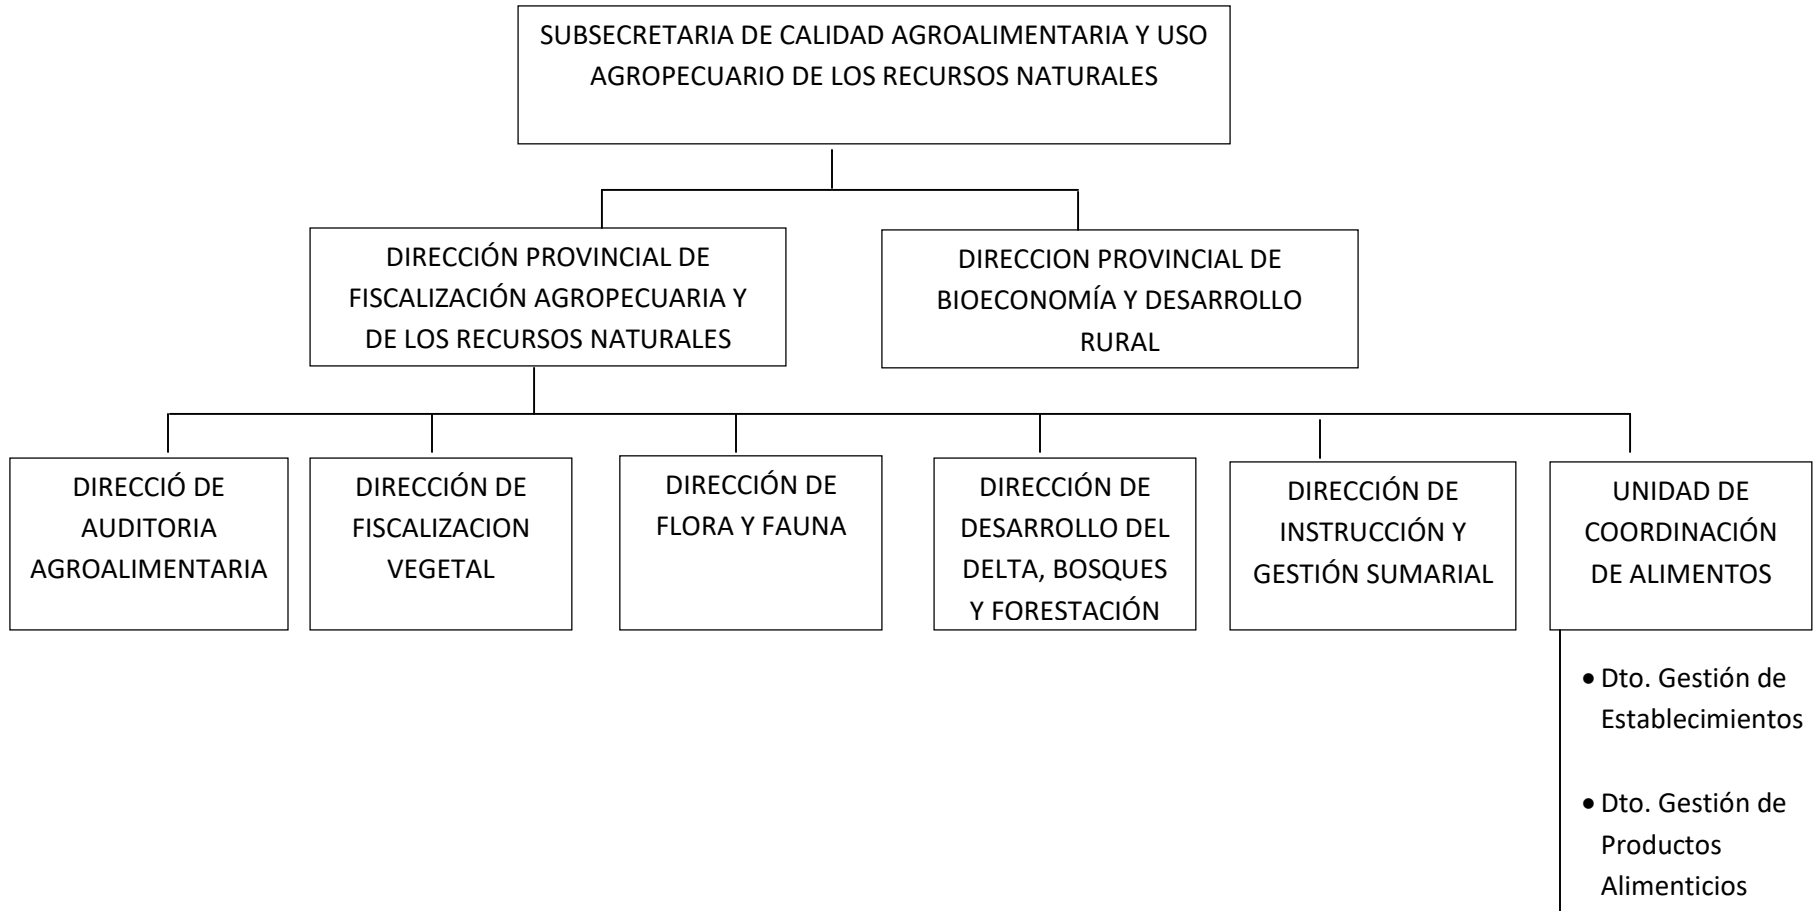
SUBSECRETARIA DE CALIDAD AGROALIMENTARIA Y USO AGROPECUARIO DE LOS RECURSOS NATURALES

DIRECCIÓN PROVINCIAL DE FISCALIZACIÓN AGROPECUARIA Y DE LOS RECURSOS NATURALES

DIRECCION PROVINCIAL DE BIOECONOMÍA Y DESARROLLO RURAL

DIRECCIÓ DE AUDITORIA AGROALIMENTARIA

DIRECCIÓN DE FISCALIZACION VEGETAL

DIRECCIÓN DE FLORA Y FAUNA

DIRECCIÓN DE DESARROLLO DEL DELTA, BOSQUES Y FORESTACIÓN

DIRECCIÓN DE INSTRUCCIÓN Y GESTIÓN SUMARIAL

UNIDAD DE COORDINACIÓN DE ALIMENTOS

• Dto. Gestión de Establecimientos

• Dto. Gestión de Productos Alimenticios